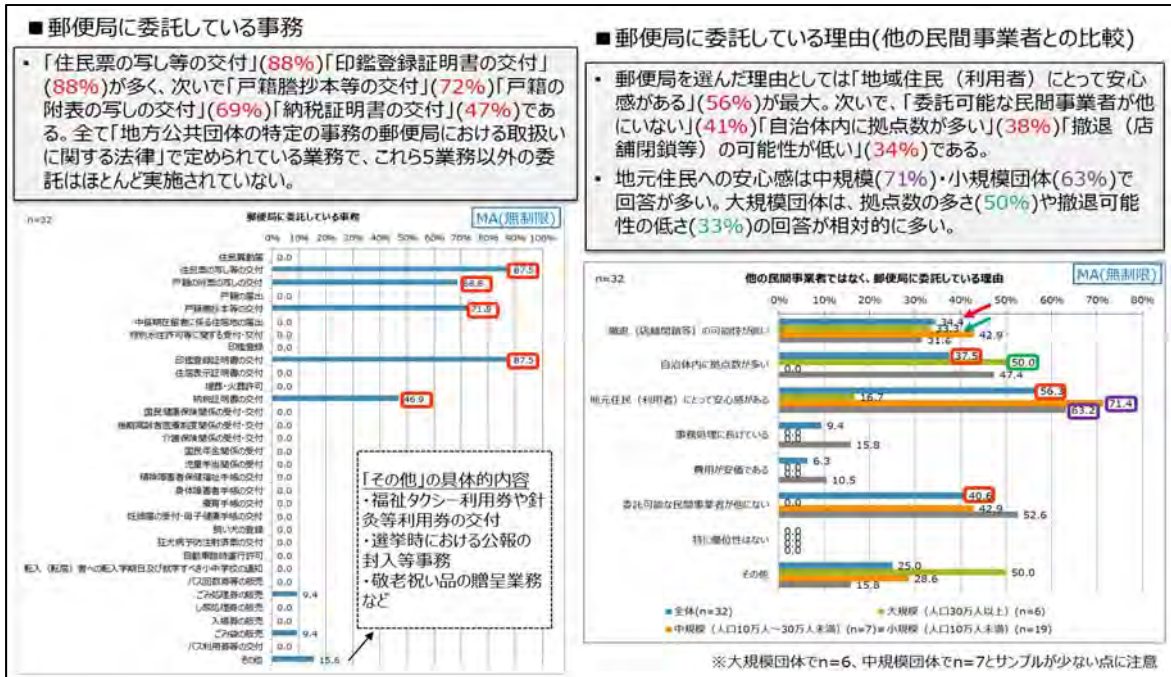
■郵便局に委託している事務

・「住民票の写し等の交付」(88%)「印鑑登録証明書の交付」(88%)が多く、次いで「戸籍謄抄本等の交付」(72%)「戸籍の附表の写しの交付」(69%)「納税証明書の交付」(47%)である。全て「地方公共団体の特定の事務の郵便局における取扱いに関する法律」で定められている業務で、これら5業務以外の委託はほとんど実施されていない。

n=32

郵便局に委託している事務

MA(無制限)

0% 10% 20% 30% 40% 50% 60% 70% 80% 90% 100%

住民異動届 0.0
住民票の写し等の交付 87.5
戸籍の附票の写しの交付 68.8
戸籍の届出 0.0
戸籍謄抄本等の交付 71.9
中長期在留者に係る住居地の届出 0.0
特別永住者等に関する受付・交付 0.0
印鑑登録 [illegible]
印鑑登録証明書の交付 87.5
住居表示証明書の交付 0.0
埋葬・火葬許可 0.0
納税証明書の交付 46.9
国民健康保険関係の受付・交付 0.0
後期高齢者医療制度関係の受付・交付 0.0
介護保険関係の受付・交付 0.0
国民年金関係の交付 0.0
児童手当関係の交付 0.0
精神障害者保健福祉手帳の交付 0.0
身体障害者手帳の交付 0.0
療育手帳の交付 0.0
妊娠届の受付・母子健康手帳の交付 0.0
飼い犬の登録 0.0
狂犬病予防注射済票の交付 0.0
自動車臨時運行許可 0.0
転入（転居）者への転入学期日及び就学すべき小中学校の通知 0.0
バス回数券等の販売 0.0
ごみ処理券の販売 9.4
し尿処理券の販売 0.0
入場券の販売 0.0
ごみ袋の販売 9.4
バス利用券等の交付 0.0
その他 15.6

「その他」の具体的内容
・福祉タクシー利用券や針灸等利用券の交付
・選挙時における公報の封入等事務
・敬老祝い品の贈呈業務など

■郵便局に委託している理由(他の民間事業者との比較)

・郵便局を選んだ理由としては「地域住民（利用者）にとって安心感がある」(56%)が最大。次いで、「委託可能な民間事業者が他にいない」(41%)「自治体内に拠点数が多い」(38%)「撤退（店舗閉鎖等）の可能性が低い」(34%)である。
・地元住民への安心感は中規模(71%)・小規模団体(63%)で回答が多い。大規模団体は、拠点数の多さ(50%)や撤退可能性の低さ(33%)の回答が相対的に多い。

n=32

他の民間事業者ではなく、郵便局に委託している理由

MA(無制限)

0% 10% 20% 30% 40% 50% 60% 70% 80%

撤退（店舗閉鎖等）の可能性が低い 34.4 33.3 42.9 31.6
自治体内に拠点数が多い 37.5 50.0 0.0 47.4
地元住民（利用者）にとって安心感がある 56.3 16.7 71.4 63.2
事務処理に長けている 9.4 0.0 0.0 15.8
費用が安価である 6.3 0.0 0.0 10.5
委託可能な民間事業者が他にない 40.6 0.0 42.9 52.6
特に優位性はない 0.0 0.0 0.0 0.0
その他 25.0 50.0 28.6 15.8

■全体(n=32) ■大規模（人口30万人以上）(n=6) ■中規模（人口10万人～30万人未満）(n=7) ■小規模（人口10万人未満）(n=19)

※大規模団体でn=6、中規模団体でn=7とサンプルが少ない点に注意